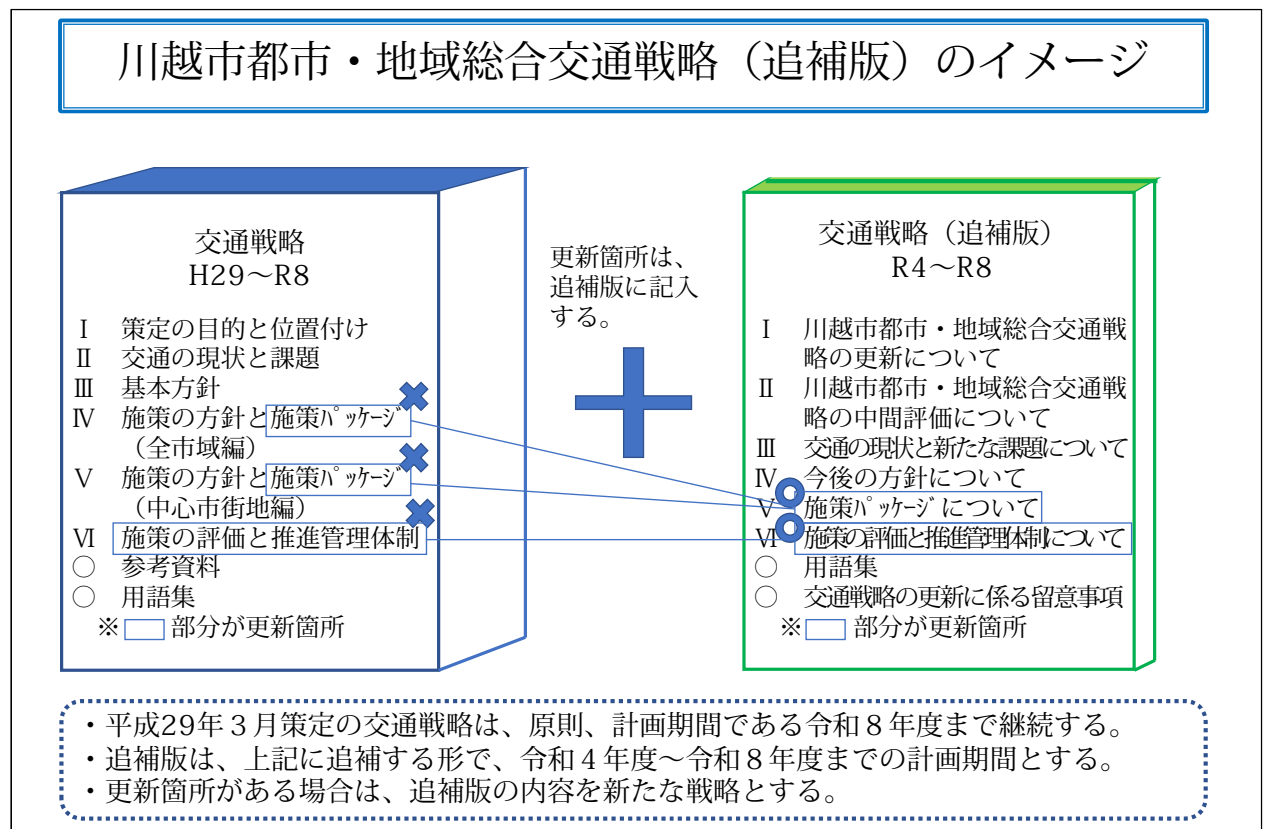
川越市都市・地域総合交通戦略（追補版）のイメージ

交通戦略
H29～R8

Ⅰ　策定の目的と位置付け
Ⅱ　交通の現状と課題
Ⅲ　基本方針
Ⅳ　施策の方針と施策ﾊﾟｯｹｰｼﾞ
（全市域編）
Ⅴ　施策の方針と施策ﾊﾟｯｹｰｼﾞ
（中心市街地編）
Ⅵ　施策の評価と推進管理体制
○　参考資料
○　用語集
※　部分が更新箇所

更新箇所は、追補版に記入する。

交通戦略（追補版）
R4～R8

Ⅰ　川越市都市・地域総合交通戦略の更新について
Ⅱ　川越市都市・地域総合交通戦略の中間評価について
Ⅲ　交通の現状と新たな課題について
Ⅳ　今後の方針について
Ⅴ　施策ﾊﾟｯｹｰｼﾞについて
Ⅵ　施策の評価と推進管理体制について
○　用語集
○　交通戦略の更新に係る留意事項
※　部分が更新箇所

・平成29年３月策定の交通戦略は、原則、計画期間である令和８年度まで継続する。
・追補版は、上記に追補する形で、令和４年度～令和８年度までの計画期間とする。
・更新箇所がある場合は、追補版の内容を新たな戦略とする。